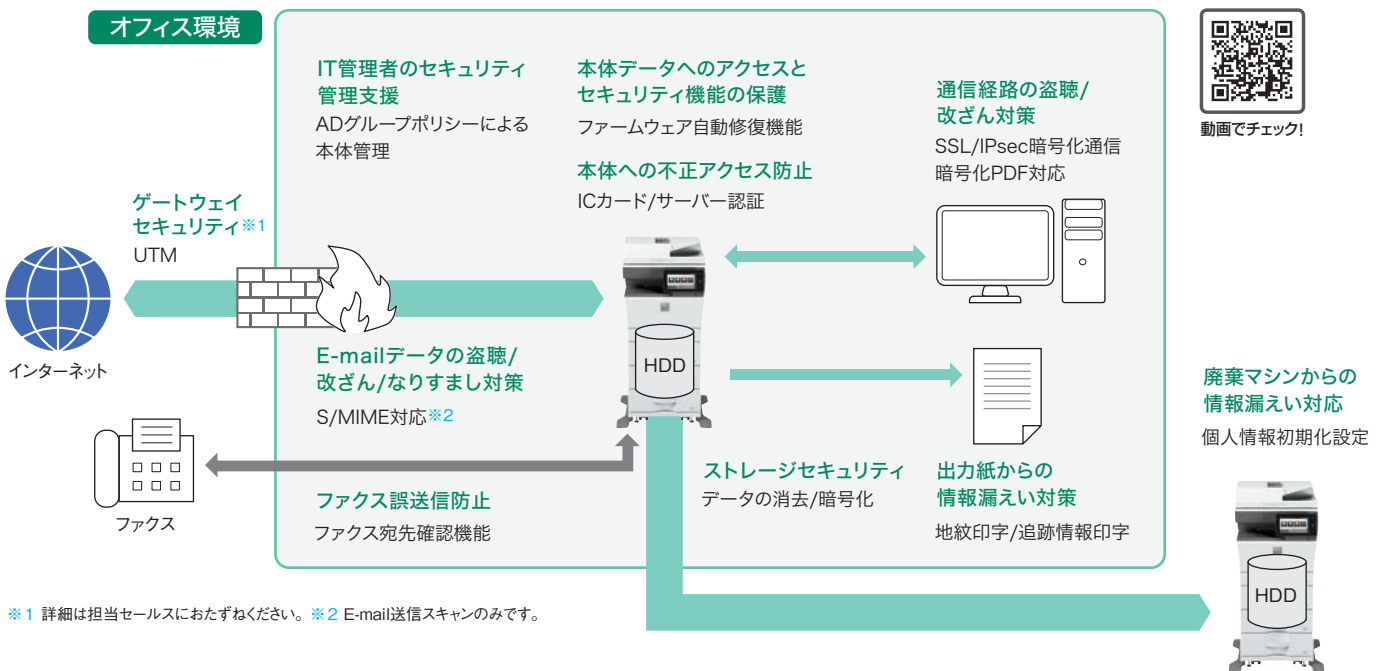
オフィス環境

IT管理者のセキュリティ管理支援
ADグループポリシーによる本体管理

本体データへのアクセスとセキュリティ機能の保護
ファームウェア自動修復機能

本体への不正アクセス防止
ICカード/サーバー認証

通信経路の盗聴/改ざん対策
SSL/IPsec暗号化通信
暗号化PDF対応

動画でチェック!

ゲートウェイセキュリティ※1
UTM

インターネット

E-mailデータの盗聴/改ざん/なりすまし対策
S/MIME対応※2

HDD

廃棄マシンからの情報漏えい対応
個人情報初期化設定

ファクス

ファクス誤送信防止
ファクス宛先確認機能

ストレージセキュリティ
データの消去/暗号化

出力紙からの情報漏えい対策
地紋印字/追跡情報印字

HDD

※1 詳細は担当セールスにおたずねください。※2 E-mail送信スキャンのみです。